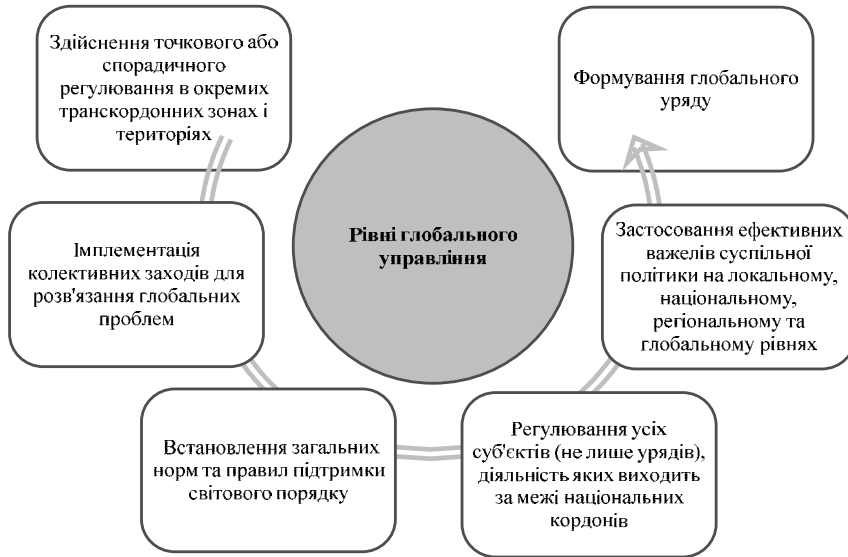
Рівні глобального управління

Здійснення точкового або спорадичного регулювання в окремих транскордонних зонах і територіях

Імплементація колективних заходів для розв'язання глобальних проблем

Встановлення загальних норм та правил підтримки світового порядку

Регулювання усіх суб'єктів (не лише урядів), діяльність яких виходить за межі національних кордонів

Застосування ефективних важелів суспільної політики на локальному, національному, регіональному та глобальному рівнях

Формування глобального уряду